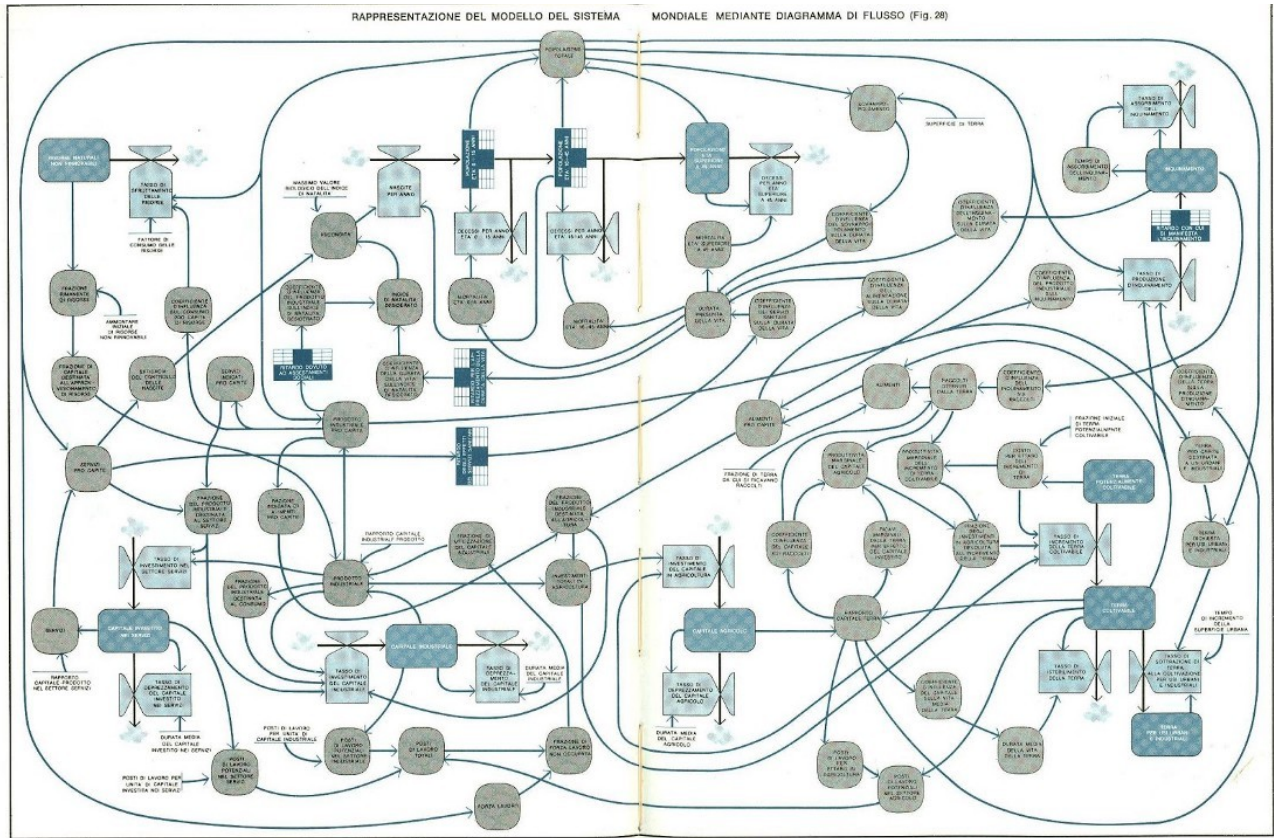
RAPPRESENTAZIONE DEL MODELLO DEL SISTEMA MONDIALE MEDIANTE DIAGRAMMA DI FLUSSO (Fig. 28)

POPOLAZIONE TOTALE

RISORSE NATURALI NON RINNOVABILI

TASSO DI SFRUTTAMENTO DELLE RISORSE

FATTORE DI CONSUMO DELLE RISORSE

FRAZIONI RIMANENTI DI RISORSE

AMMONTARE INIZIALE DI RISORSE NON RINNOVABILI

COEFFICIENTE D'INFLUENZA DEL CONSUMO PRO CAPITE DI RISORSE

FRAZIONE DI CAPITALE DESTINATA ALL'APPROVVIGIONAMENTO DI RISORSE

EFFICIENZA DEL CONTROLLO DELLE NASCITE

SERVIZI PRO CAPITE

MASSIMO VALORE BIOLOGICO DELL'INDICE DI NATALITÀ

NASCITE PER ANNO

FECONDITÀ

COEFFICIENTE D'INFLUENZA DEL PRODOTTO INDUSTRIALE PRO CAPITE SULL'INDICE DI NATALITÀ DESIDERATO

INDICE DI NATALITÀ DESIDERATO

RITARDO DOVUTO AD ASSESTAMENTI SOCIALI

COEFFICIENTE D'INFLUENZA DELLA DURATA DELLA VITA SULL'INDICE DI NATALITÀ DESIDERATO

PRODOTTO INDUSTRIALE PRO CAPITE

POPOLAZIONE ETÀ 0-15 ANNI

DECESSI PER ANNO ETÀ 0-15 ANNI

MORTALITÀ ETÀ 0-15 ANNI

POPOLAZIONE ETÀ 15-45 ANNI

DECESSI PER ANNO ETÀ 15-45 ANNI

MORTALITÀ ETÀ 15-45 ANNI

POPOLAZIONE DI ETÀ SUPERIORE A 45 ANNI

DECESSI PER ANNO ETÀ SUPERIORE A 45 ANNI

MORTALITÀ ETÀ SUPERIORE A 45 ANNI

AFFOLLAMENTO

SUPERFICIE DI TERRA

COEFFICIENTE D'INFLUENZA DELL'AFFOLLAMENTO SULLA DURATA DELLA VITA

DURATA PRESUNTA DELLA VITA

COEFFICIENTE D'INFLUENZA DEI SERVIZI SANITARI SULLA DURATA DELLA VITA

COEFFICIENTE D'INFLUENZA DELL'ALIMENTAZIONE SULLA DURATA DELLA VITA

COEFFICIENTE D'INFLUENZA DELL'INQUINAMENTO SULLA DURATA DELLA VITA

TASSO DI ASSORBIMENTO DELL'INQUINAMENTO

TEMPO DI ASSORBIMENTO DELL'INQUINAMENTO

INQUINAMENTO

RITARDO CON CUI SI MANIFESTA L'INQUINAMENTO

TASSO DI PRODUZIONE D'INQUINAMENTO

COEFFICIENTE D'INFLUENZA DEL PRODOTTO INDUSTRIALE SULL'INQUINAMENTO

COEFFICIENTE D'INFLUENZA DELLA TERRA SULLA PRODUZIONE D'INQUINAMENTO

SERVIZI PRO CAPITE

ALIMENTI

RACCOLTI PER ETTARO DI TERRA

COEFFICIENTE D'INFLUENZA DELL'INQUINAMENTO SUI RACCOLTI

ALIMENTI PRO CAPITE

FRAZIONE DI TERRA DA CUI SI RICAVANO RACCOLTI

FRAZIONE INIZIALE DI TERRA POTENZIALMENTE COLTIVABILE

PRODUTTIVITÀ MARGINALE DEL CAPITALE AGRICOLO

PRODUTTIVITÀ DEGLI INVESTIMENTI PER LO SFRUTTAMENTO DI TERRA COLTIVABILE

COSTO PER ETTARO DELL'INCREMENTO DI TERRA

TERRA POTENZIALMENTE COLTIVABILE

TERRA PER USI URBANI E INDUSTRIALI

TERRA RICHIESTA PER USI URBANI E INDUSTRIALI

COEFFICIENTE D'INFLUENZA DEL CAPITALE SUI RACCOLTI

RICAVI MARGINALI DALLE TERRE PER UNITÀ DEL CAPITALE INVESTITO

FRAZIONE DEGLI INVESTIMENTI DESTINATA ALL'INCREMENTO DELLA TERRA

TASSO DI INCREMENTO DELLA TERRA COLTIVABILE

FRAZIONE DEL PRODOTTO INDUSTRIALE DESTINATA ALL'AGRICOLTURA

FRAZIONE DEL PRODOTTO INDUSTRIALE DESTINATA AI SETTORI SERVIZI

SERVIZI PRO CAPITE

RAPPORTO CAPITALE INDUSTRIALE PRODOTTO

FRAZIONE DI UTILIZZAZIONE DEL CAPITALE INDUSTRIALE

TASSO DI INVESTIMENTO NEL SETTORE SERVIZI

FRAZIONE DEL PRODOTTO INDUSTRIALE DESTINATA AL CONSUMO

PRODOTTO INDUSTRIALE

INVESTIMENTI TOTALI IN AGRICOLTURA

TASSO DI INVESTIMENTO DEL CAPITALE IN AGRICOLTURA

CAPITALE AGRICOLO

RACCOLTO CAPITALE TERRA

TERRA COLTIVABILE

TEMPO DI INCREMENTO DELLA SUPERFICIE URBANA

TASSO DI SOTTRAZIONE DI TERRA ALLA COLTIVAZIONE PER USI URBANI E INDUSTRIALI

SERVIZI

CAPITALE INVESTITO NEI SERVIZI

RAPPORTO CAPITALE PRODOTTO NEL SETTORE SERVIZI

TASSO DI DEPREZZAMENTO DEL CAPITALE INVESTITO NEI SERVIZI

DURATA MEDIA DEL CAPITALE INVESTITO NEI SERVIZI

TASSO DI INVESTIMENTO DEL CAPITALE INDUSTRIALE

CAPITALE INDUSTRIALE

TASSO DI DEPREZZAMENTO DEL CAPITALE INDUSTRIALE

DURATA MEDIA DEL CAPITALE INDUSTRIALE

TASSO DI DEPREZZAMENTO DEL CAPITALE AGRICOLO

DURATA MEDIA DEL CAPITALE AGRICOLO

TASSO DI ISTERILIMENTO DELLA TERRA

COEFFICIENTE D'INFLUENZA DEL RACCOLTO SULLA VITA MEDIA DELLA TERRA

DURATA MEDIA DELLA VITA DELLA TERRA

POSTI DI LAVORO PER UNITÀ DI CAPITALE INDUSTRIALE

POSTI DI LAVORO POTENZIALI NEL SETTORE INDUSTRIALE

POSTI DI LAVORO TOTALI

FRAZIONE DI FORZA LAVORO NON OCCUPATA

POSTI DI LAVORO PER ETTARO DI AGRICOLTURA

POSTI DI LAVORO POTENZIALI NEL SETTORE AGRICOLO

POSTI DI LAVORO PER UNITÀ DI CAPITALE INVESTITO NEI SERVIZI

POSTI DI LAVORO POTENZIALI NEL SETTORE SERVIZI

FORZA LAVORO